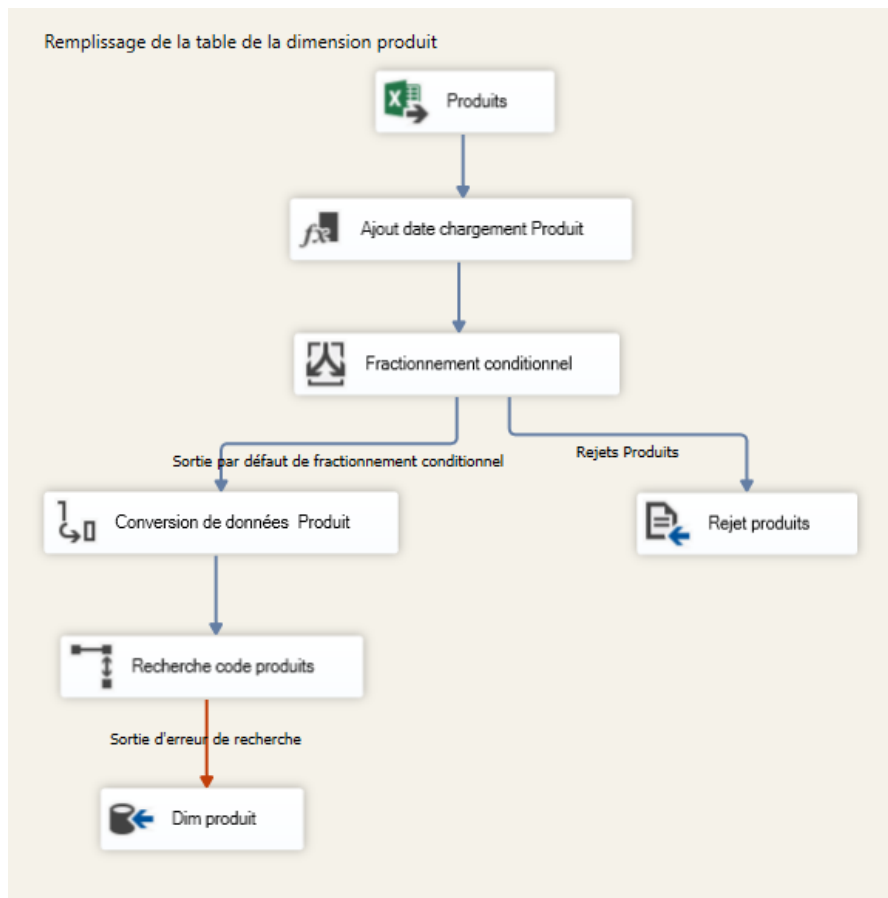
Remplissage de la table de la dimension produit

Produits

Ajout date chargement Produit

Fractionnement conditionnel

Sortie par défaut de fractionnement conditionnel

Rejets Produits

Conversion de données Produit

Rejet produits

Recherche code produits

Sortie d'erreur de recherche

Dim produit